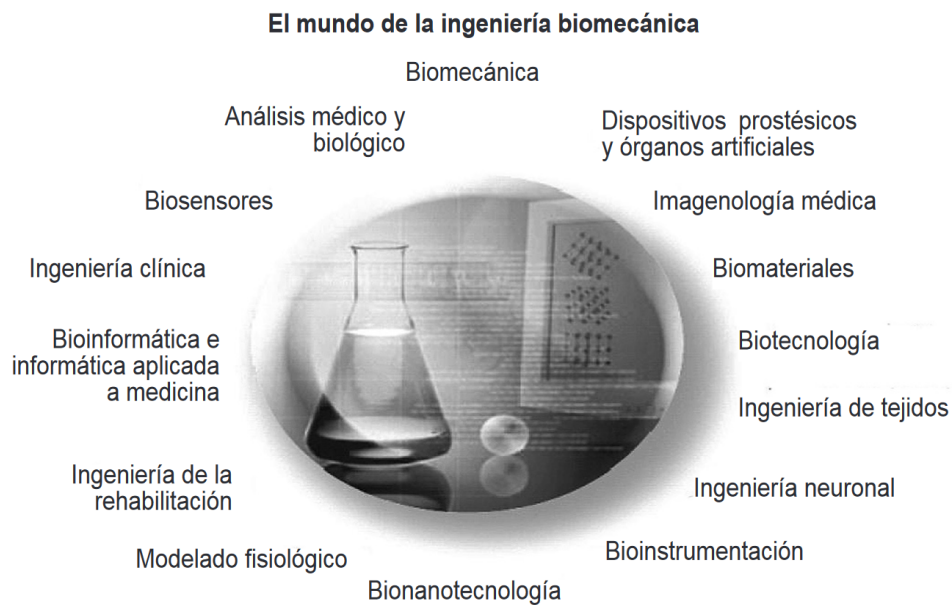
El mundo de la ingeniería biomecánica

Biomecánica

Dispositivos prostésicos y órganos artificiales

Imagenología médica

Biomateriales

Biotecnología

Ingeniería de tejidos

Ingeniería neuronal

Bioinstrumentación

Bionanotecnología

Modelado fisiológico

Ingeniería de la rehabilitación

Bioinformática e informática aplicada a medicina

Ingeniería clínica

Biosensores

Análisis médico y biológico